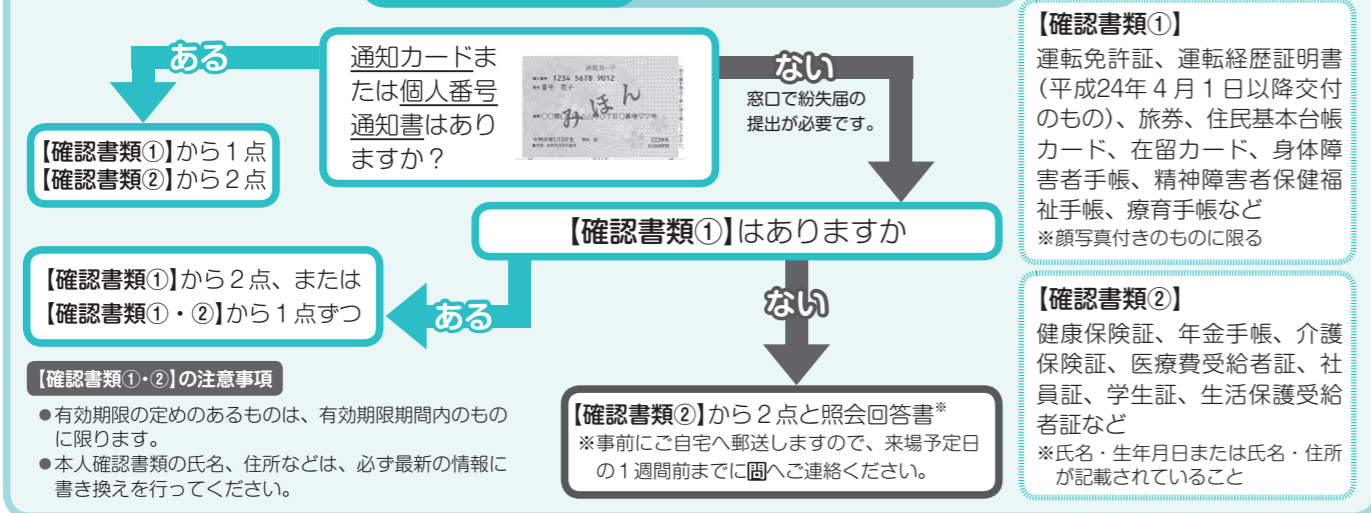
ある

通知カードまたは個人番号通知書はありますか？

通知カード
1234 5678 9012
番号 花子
みほん

ない

窓口で紛失届の提出が必要です。

【確認書類①】から１点
【確認書類②】から２点

【確認書類①】はありますか

【確認書類①】から２点、または
【確認書類①・②】から１点ずつ

ある

ない

【確認書類①・②】の注意事項

●有効期限の定めのあるものは、有効期限期間内のものに限ります。
●本人確認書類の氏名、住所などは、必ず最新の情報に書き換えを行ってください。

【確認書類②】から２点と照会回答書※
※事前にご自宅へ郵送しますので、来場予定日の１週間前までに問へご連絡ください。

【確認書類①】
運転免許証、運転経歴証明書（平成24年４月１日以降交付のもの）、旅券、住民基本台帳カード、在留カード、身体障害者手帳、精神障害者保健福祉手帳、療育手帳など
※顔写真付きのものに限る

【確認書類②】
健康保険証、年金手帳、介護保険証、医療費受給者証、社員証、学生証、生活保護受給者証など
※氏名・生年月日または氏名・住所が記載されていること